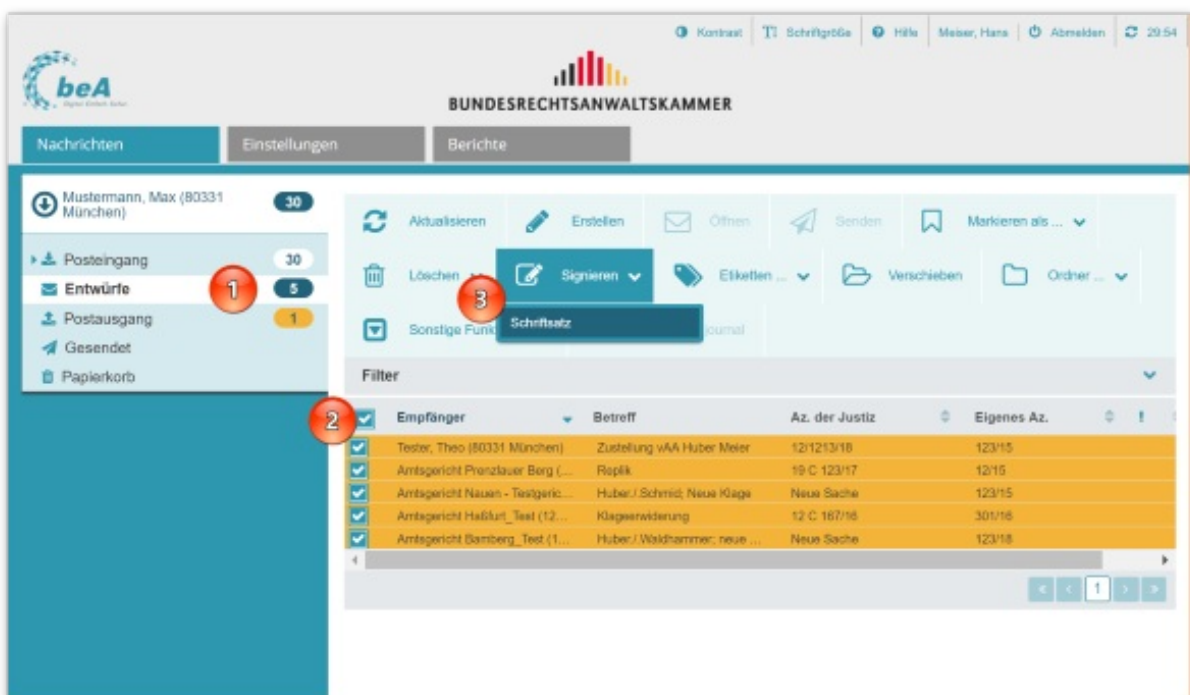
Kontrast | Schriftgröße | Hilfe | Meiser, Hans | Abmelden | 29:54

beA

BUNDESRECHTSANWALTSKAMMER

Nachrichten | Einstellungen | Berichte

Mustermann, Max (80331 München) 30

Posteingang 30
Entwürfe 5
Postausgang 1
Gesendet
Papierkorb

1

Aktualisieren | Erstellen | Öffnen | Senden | Markieren als ...
Löschen | Signieren | Etiketten ... | Verschieben | Ordner ...
Sonstige Funk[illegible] | Schriftsatz | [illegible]journal

3

Filter

2

| Empfänger | Betreff | Az. der Justiz | Eigenes Az. | ! |
|---|---|---|---|---|
| Tester, Theo (80331 München) | Zustellung vAA Huber Meier | 12/1213/18 | 123/15 | |
| Amtsgericht Prenzlauer Berg (... | Replik | 19 C 123/17 | 12/15 | |
| Amtsgericht Nauen - Testgeric... | Huber./.Schmid; Neue Klage | Neue Sache | 123/15 | |
| Amtsgericht Haßfurt_Test (12... | Klageerwiderung | 12 C 167/16 | 301/16 | |
| Amtsgericht Bamberg_Test (1... | Huber./.Waldhammer; neue ... | Neue Sache | 123/18 | |

1